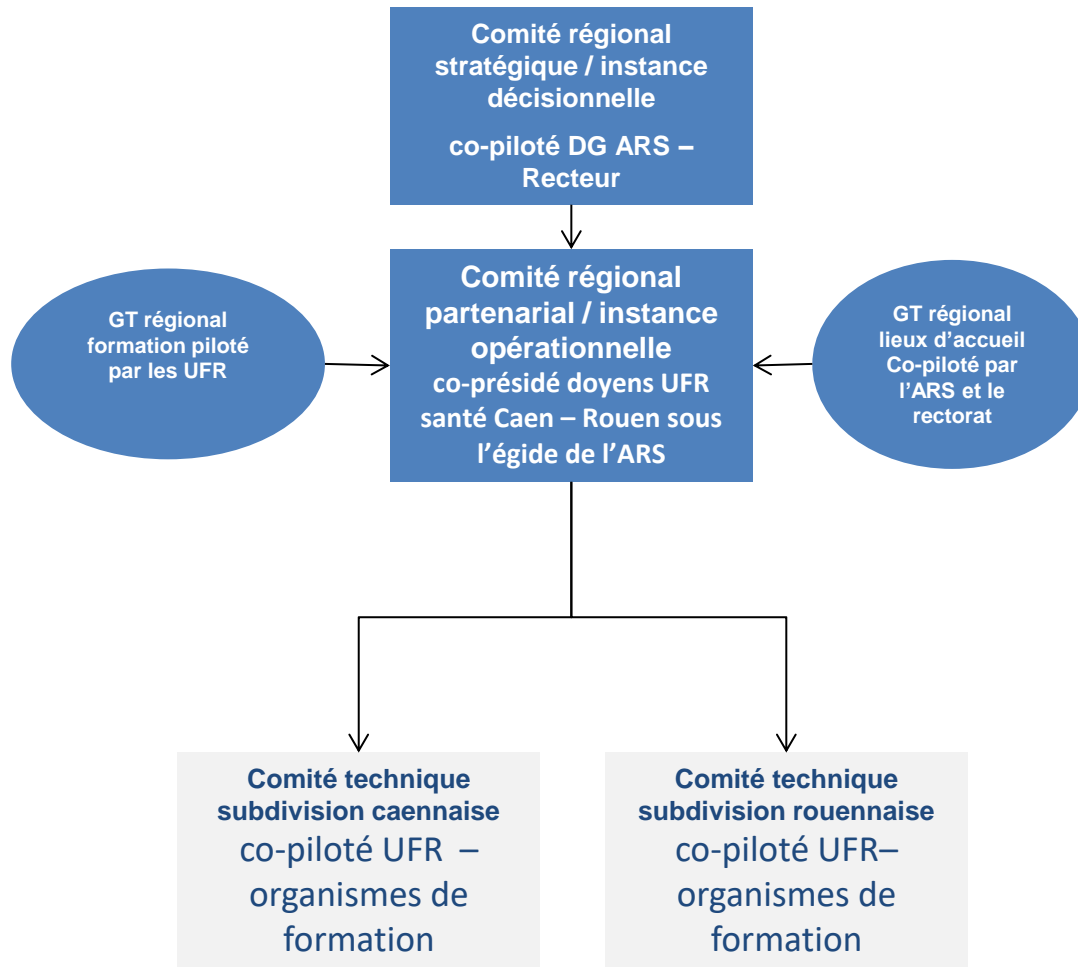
Comité régional stratégique / instance décisionnelle

co-piloté DG ARS – Recteur

GT régional formation piloté par les UFR

Comité régional partenarial / instance opérationnelle
co-présidé doyens UFR santé Caen – Rouen sous l'égide de l'ARS

GT régional lieux d'accueil Co-piloté par l'ARS et le rectorat

Comité technique subdivision caennaise
co-piloté UFR – organismes de formation

Comité technique subdivision rouennaise
co-piloté UFR– organismes de formation